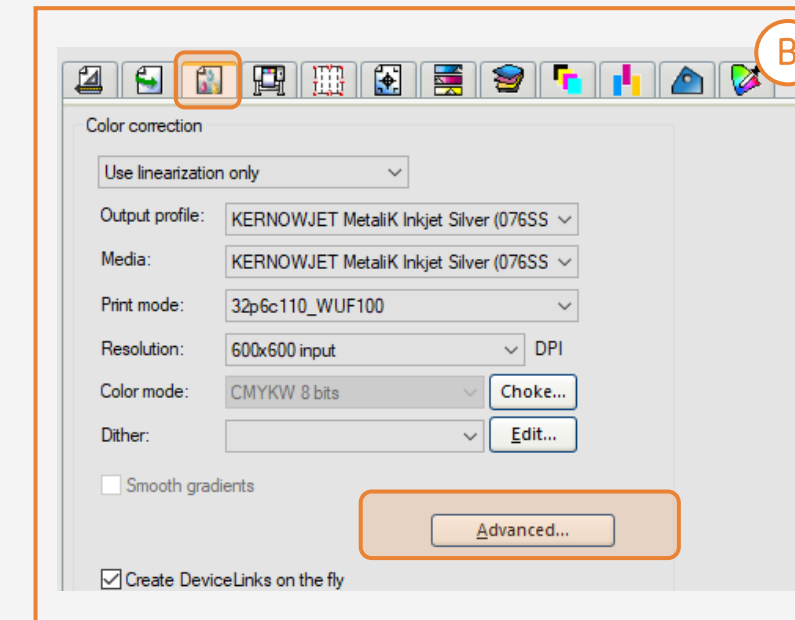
B

Color correction

Use linearization only

Output profile: KERNOWJET MetaliK Inkjet Silver (076SS

Media: KERNOWJET MetaliK Inkjet Silver (076SS

Print mode: 32p6c110_WUF100

Resolution: 600x600 input DPI

Color mode: CMYKW 8 bits Choke...

Dither: Edit...

Smooth gradients

Advanced...

Create DeviceLinks on the fly